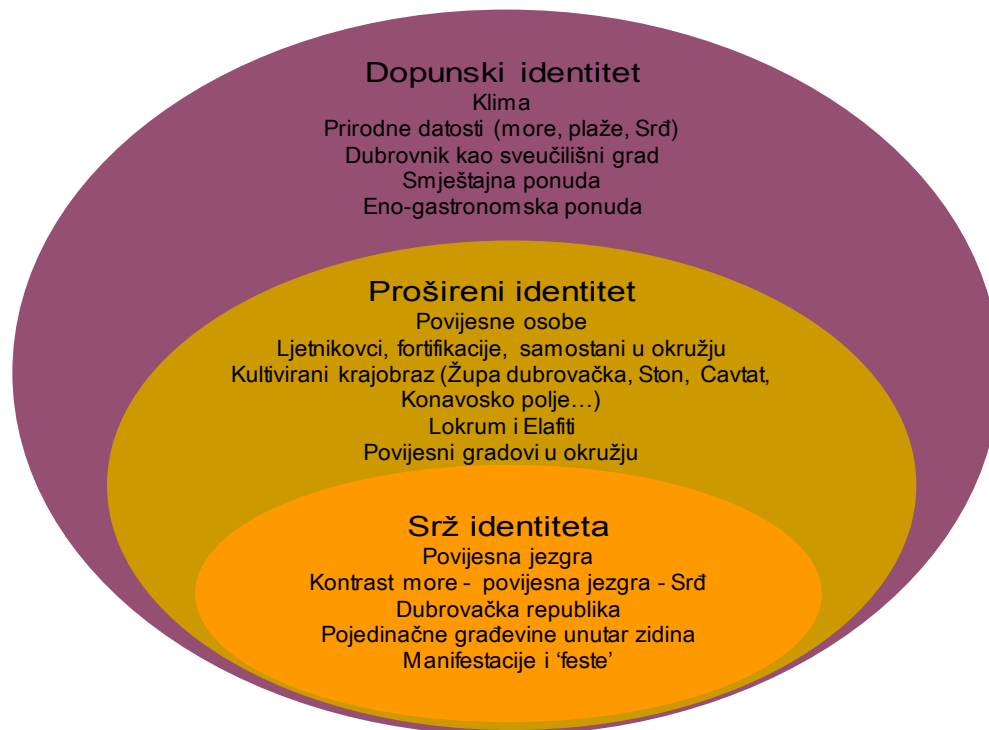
Dopunski identitet
Klima
Prirodne datosti (more, plaže, Srđ)
Dubrovnik kao sveučilišni grad
Smještajna ponuda
Eno-gastronomska ponuda

Prošireni identitet
Povijesne osobe
Ljetnikovci, fortifikacije, samostani u okružju
Kultivirani krajobraz (Župa dubrovačka, Ston, Cavtat, Konavosko polje…)
Lokrum i Elafiti
Povijesni gradovi u okružju

Srž identiteta
Povijesna jezgra
Kontrast more - povijesna jezgra - Srđ
Dubrovačka republika
Pojedinačne građevine unutar zidina
Manifestacije i 'feste'